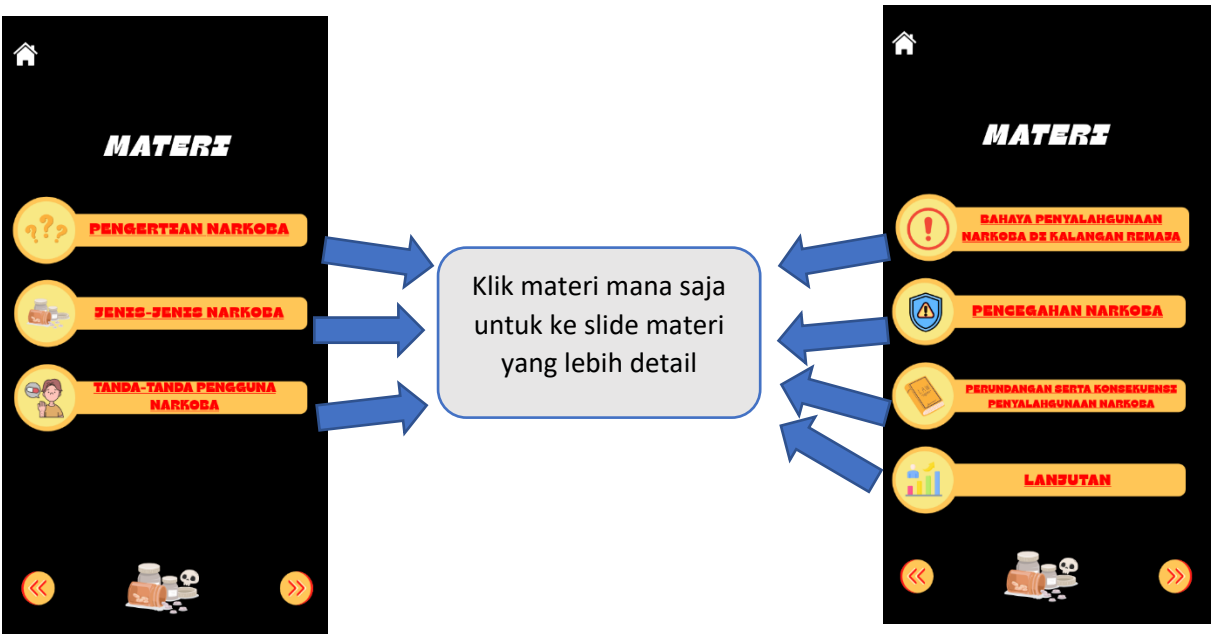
MATERI

PENGERTIAN NARKOBA

JENIS-JENIS NARKOBA

TANDA-TANDA PENGGUNA NARKOBA

Klik materi mana saja untuk ke slide materi yang lebih detail

MATERI

BAHAYA PENYALAHGUNAAN NARKOBA DI KALANGAN REMAJA

PENCEGAHAN NARKOBA

PERUNDANGAN SERTA KONSEKUENSI PENYALAHGUNAAN NARKOBA

LANJUTAN